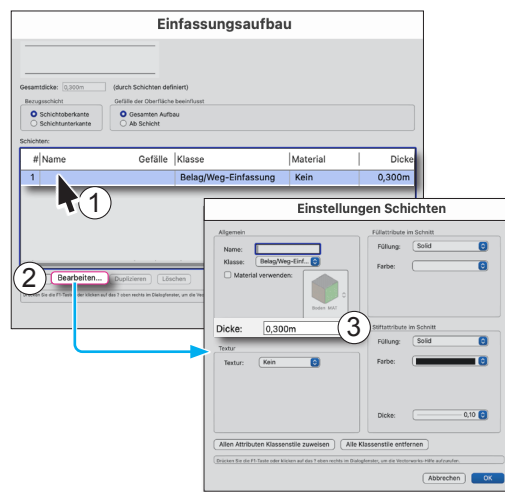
Einfassungsaufbau

Gesamtdicke: 0,300m (durch Schichten definiert)

Bezugsschicht
Schichtoberkante
Schichtunterkante

Gefälle der Oberfläche beeinflusst
Gesamten Aufbau
Ab Schicht

Schichten:

| # | Name | Gefälle | Klasse | Material | Dicke |
|---|---|---|---|---|---|
| 1 | | | Belag/Weg-Einfassung | Kein | 0,300m |

1

2 Bearbeiten... Duplizieren Löschen

Drücken Sie die F1-Taste oder klicken auf das ? oben rechts im Dialogfenster, um die Vectorworks-Hilfe aufzurufen.

Einstellungen Schichten

Allgemein
Name:
Klasse: Belag/Weg-Einf...
Material verwenden:
Boden MAT

Dicke: 0,300m 3

Textur
Textur: Kein

Füllattribute im Schnitt
Füllung: Solid
Farbe:

Stiftattribute im Schnitt
Füllung: Solid
Farbe:
Dicke: 0,10

Allen Attributen Klassenstile zuweisen Alle Klassenstile entfernen

Drücken Sie die F1-Taste oder klicken auf das ? oben rechts im Dialogfenster, um die Vectorworks-Hilfe aufzurufen.

Abbrechen OK